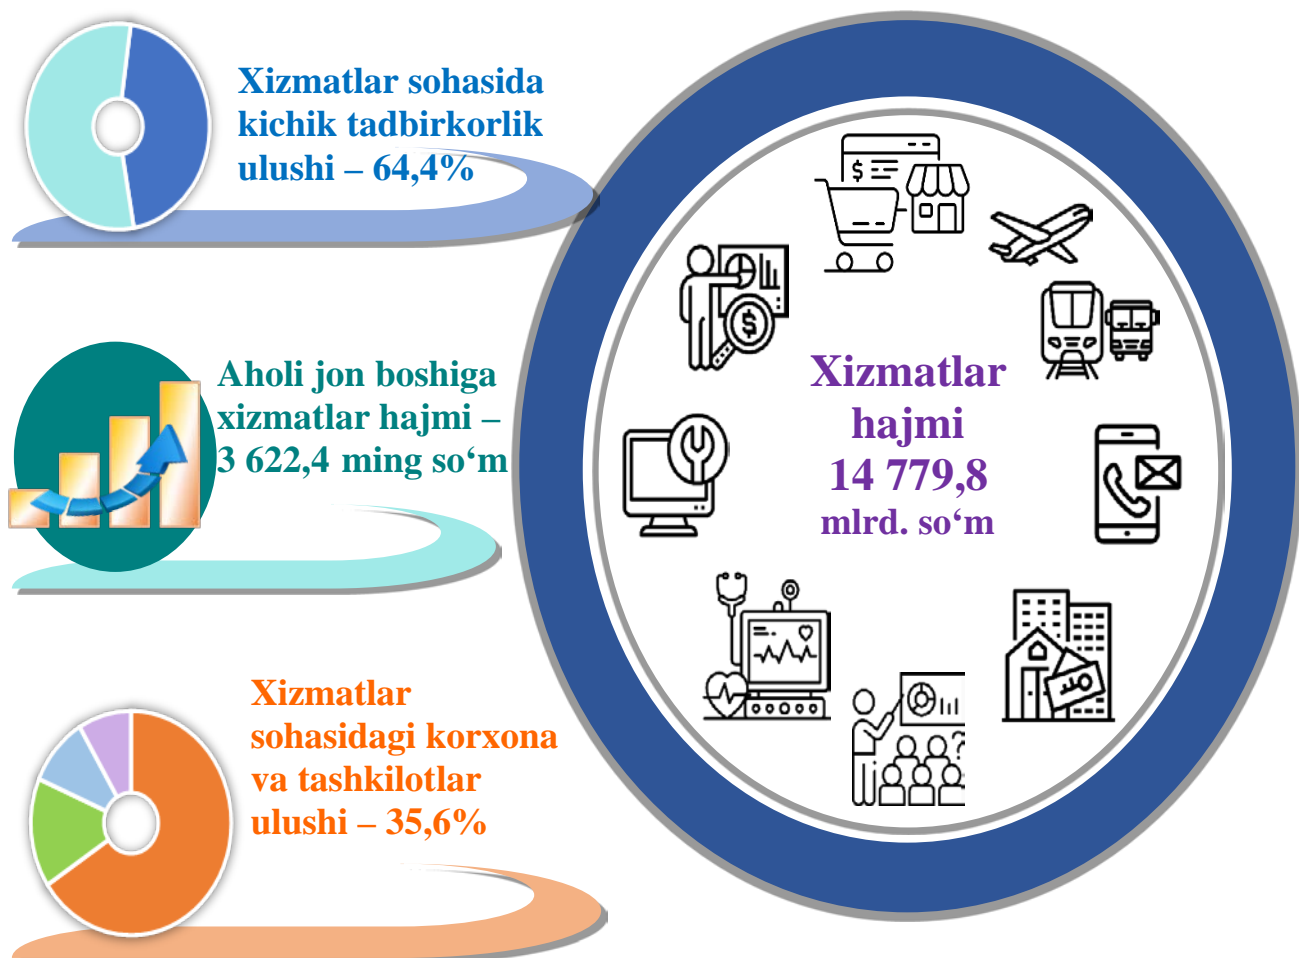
Xizmatlar sohasida kichik tadbirkorlik ulushi – 64,4%

Aholi jon boshiga xizmatlar hajmi – 3 622,4 ming so‘m

Xizmatlar sohasidagi korxona va tashkilotlar ulushi – 35,6%

Xizmatlar hajmi 14 779,8 mlrd. so‘m

$